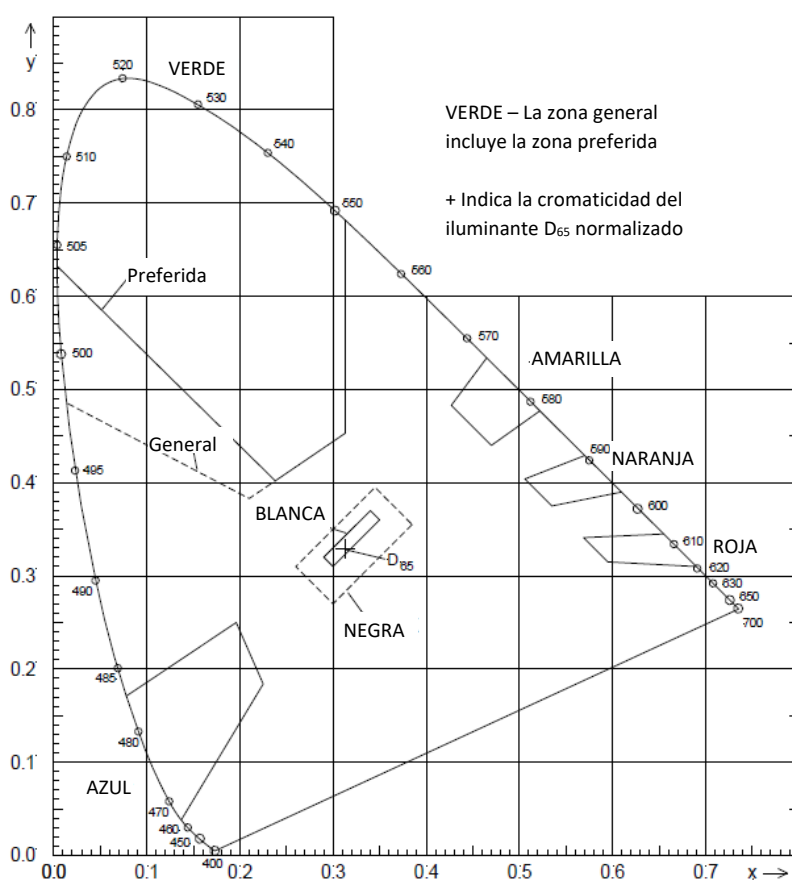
y

0.8
0.7
0.6
0.5
0.4
0.3
0.2
0.1
0.0

0.0 0.1 0.2 0.3 0.4 0.5 0.6 0.7 x

VERDE – La zona general incluye la zona preferida

+ Indica la cromaticidad del iluminante $D_{65}$ normalizado

VERDE
520
530
540
550
560
570
580
590
600
610
620
630
650
700
510
505
500
495
490
485
480
470
460
450
400

Preferida
General
AMARILLA
NARANJA
ROJA
BLANCA
$D_{65}$
NEGRA
AZUL